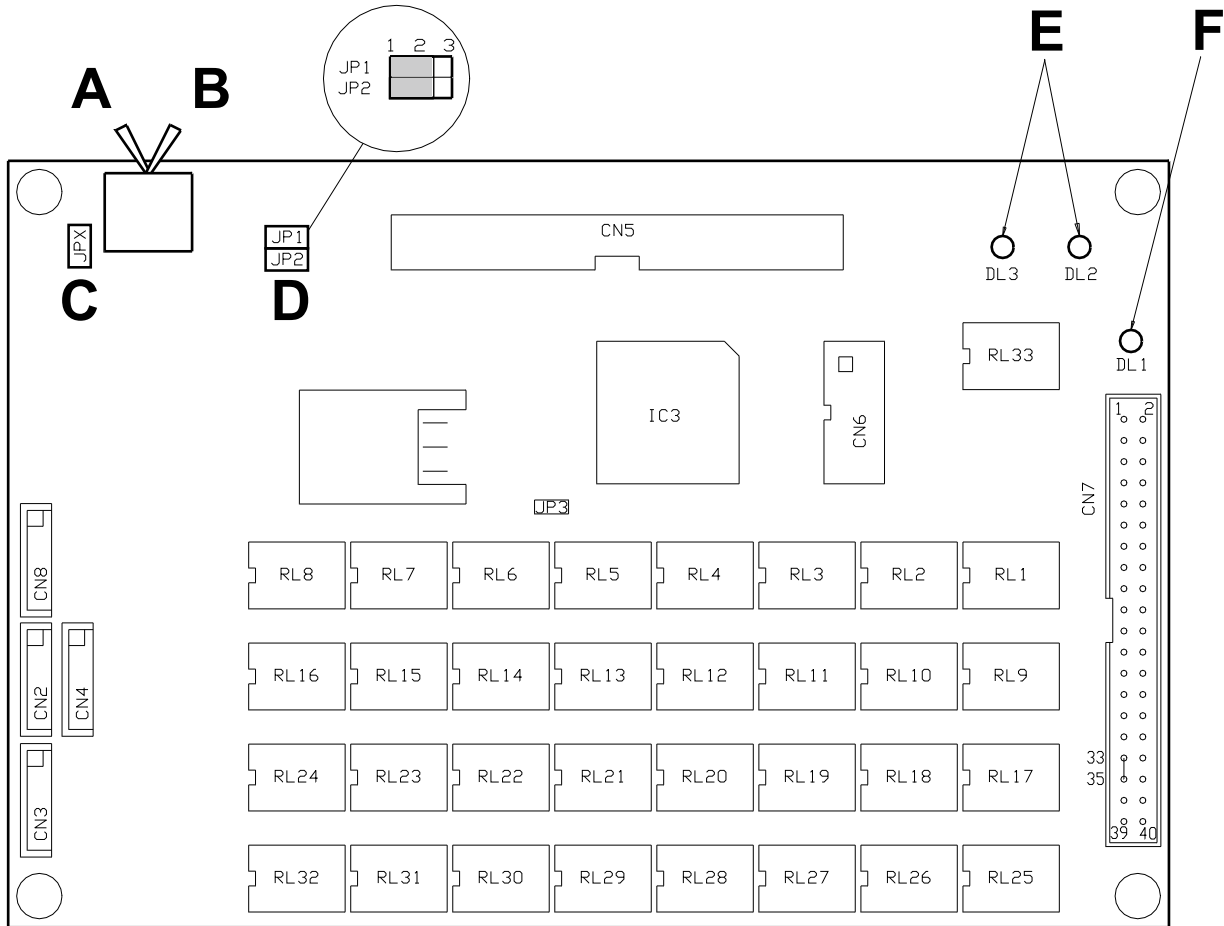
1 2 3
JP1
JP2

A B
E F

JPX
C

JP1
JP2
D

CN5

DL3 DL2
DL1

RL33

IC3

CN6

1 2

CN7

JP3

CN8

RL8 RL7 RL6 RL5 RL4 RL3 RL2 RL1

CN2 CN4

RL16 RL15 RL14 RL13 RL12 RL11 RL10 RL9

33
35

CN3

RL24 RL23 RL22 RL21 RL20 RL19 RL18 RL17

39 40

RL32 RL31 RL30 RL29 RL28 RL27 RL26 RL25